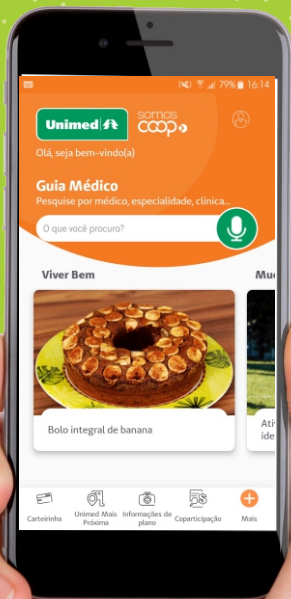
79% 16:14

Unimed

somos coop

Olá, seja bem-vindo(a)

Guia Médico

Pesquise por médico, especialidade, clínica...

O que você procura?

Viver Bem

Mu

Bolo integral de banana

Ati ide

Carteirinha

Unimed Mais Próxima

Informações de plano

Coparticipação

Mais